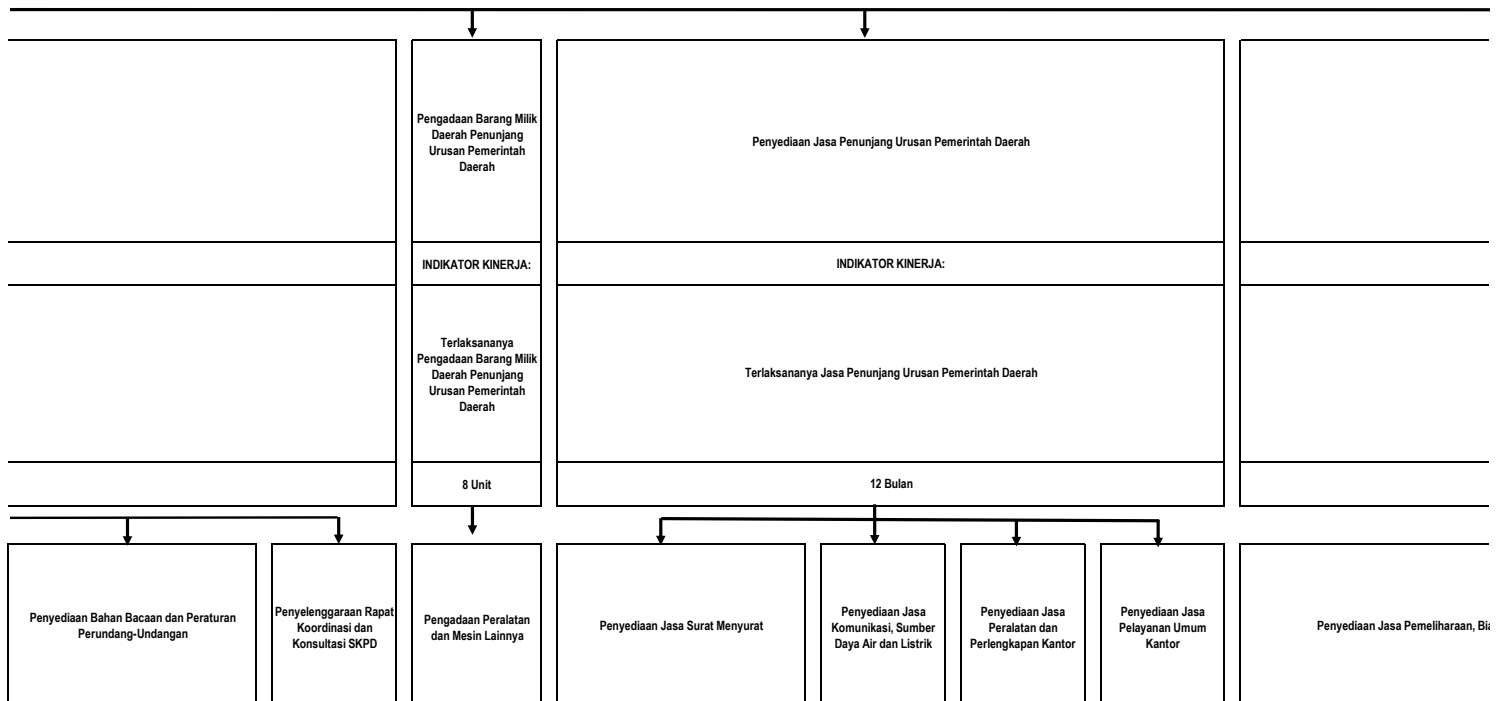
Pengadaan Barang Milik Daerah Penunjang Urusan Pemerintah Daerah

Penyediaan Jasa Penunjang Urusan Pemerintah Daerah

INDIKATOR KINERJA:

INDIKATOR KINERJA:

Terlaksananya Pengadaan Barang Milik Daerah Penunjang Urusan Pemerintah Daerah

Terlaksananya Jasa Penunjang Urusan Pemerintah Daerah

8 Unit

12 Bulan

Penyediaan Bahan Bacaan dan Peraturan Perundang-Undangan

Penyelenggaraan Rapat Koordinasi dan Konsultasi SKPD

Pengadaan Peralatan dan Mesin Lainnya

Penyediaan Jasa Surat Menyurat

Penyediaan Jasa Komunikasi, Sumber Daya Air dan Listrik

Penyediaan Jasa Peralatan dan Perlengkapan Kantor

Penyediaan Jasa Pelayanan Umum Kantor

Penyediaan Jasa Pemeliharaan, Bi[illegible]